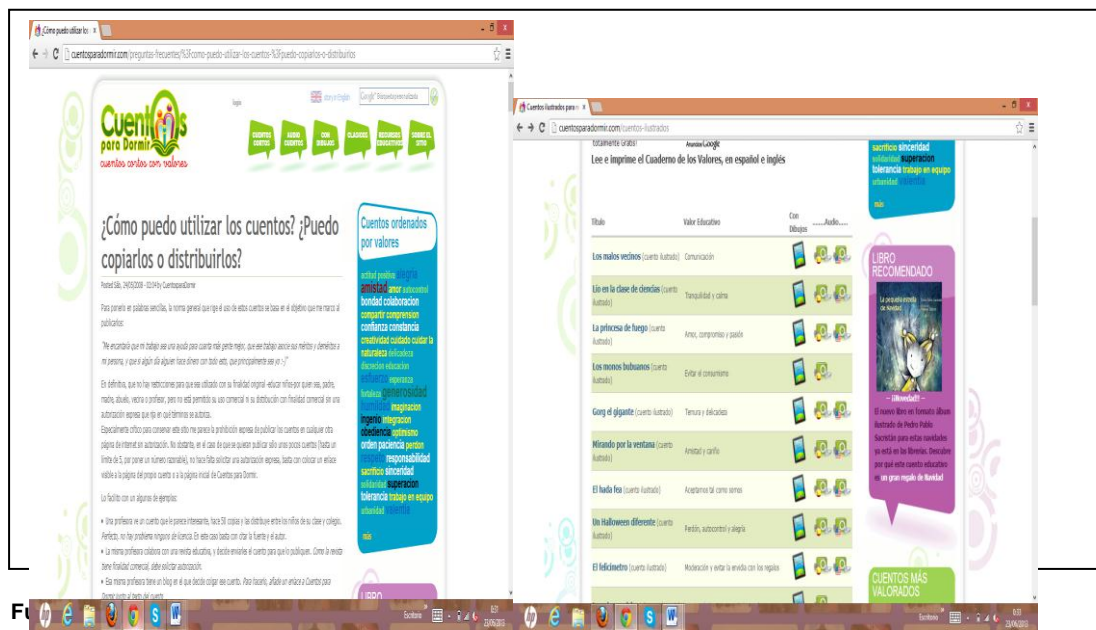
¿Cómo puedo utilizar los ×

cuentosparadormir.com/preguntas-frecuentes/%3Fcomo-puedo-utilizar-los-cuentos-%3Fpuedo-copiarlos-o-distribuirlos

Cuentos para Dormir

cuentos cortos con valores

CUENTOS CORTOS | AUDIO CUENTOS | CON DIBUJOS | CLASICOS | RECURSOS EDUCATIVOS | SOBRE EL SITIO

¿Cómo puedo utilizar los cuentos? ¿Puedo copiarlos o distribuirlos?

Cuentos ordenados por valores

actitud positiva alegria amistad amor autocontrol bondad colaboracion compartir comprension confianza constancia creatividad cuidado cuidar la naturaleza delicadeza discrecion educacion esfuerzo esperanza fortaleza generosidad humildad imaginacion ingenio integracion obediencia optimismo orden paciencia perdon respeto responsabilidad sacrificio sinceridad solidaridad superacion tolerancia trabajo en equipo urbanidad valentia

más

LIBRO

Cuentos ilustrados para ×

cuentosparadormir.com/cuentos-ilustrados

Lee e imprime el Cuaderno de los Valores, en español e inglés

sacrificio sinceridad solidaridad superacion tolerancia trabajo en equipo urbanidad valentia

más

| Título | Valor Educativo | Con Dibujos | Audio |
|---|---|---|---|
| Los malos vecinos (cuento ilustrado) | Comunicación | | |
| Lío en la clase de ciencias (cuento ilustrado) | Tranquilidad y calma | | |
| La princesa de fuego (cuento ilustrado) | Amor, compromiso y pasión | | |
| Los monos bubuanos (cuento ilustrado) | Evitar el consumismo | | |
| Gorg el gigante (cuento ilustrado) | Ternura y delicadeza | | |
| Mirando por la ventana (cuento ilustrado) | Amistad y cariño | | |
| El hada fea (cuento ilustrado) | Aceptarnos tal como somos | | |
| Un Halloween diferente (cuento ilustrado) | Perdón, autocontrol y alegría | | |
| El felicímetro (cuento ilustrado) | Moderación y evitar la envidia con los regalos | | |

LIBRO RECOMENDADO

-- ¡Novedad!! --
El nuevo libro en formato álbum ilustrado de Pedro Pablo Sacristán para estas navidades ya está en las librerías. Descubre por qué este cuento educativo es un gran regalo de Navidad

CUENTOS MÁS VALORADOS

Fu

Escritorio 8:51 23/06/2013

Escritorio 8:53 23/06/2013